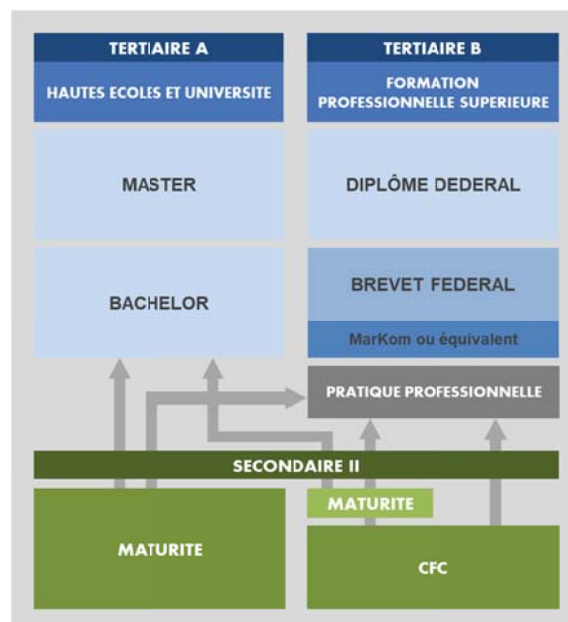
TERTIAIRE A

HAUTES ECOLES ET UNIVERSITE

MASTER

BACHELOR

TERTIAIRE B

FORMATION PROFESSIONNELLE SUPERIEURE

DIPLÔME DEDERAL

BREVET FEDERAL

MarKom ou équivalent

PRATIQUE PROFESSIONNELLE

SECONDAIRE II

MATURITE

MATURITE

CFC